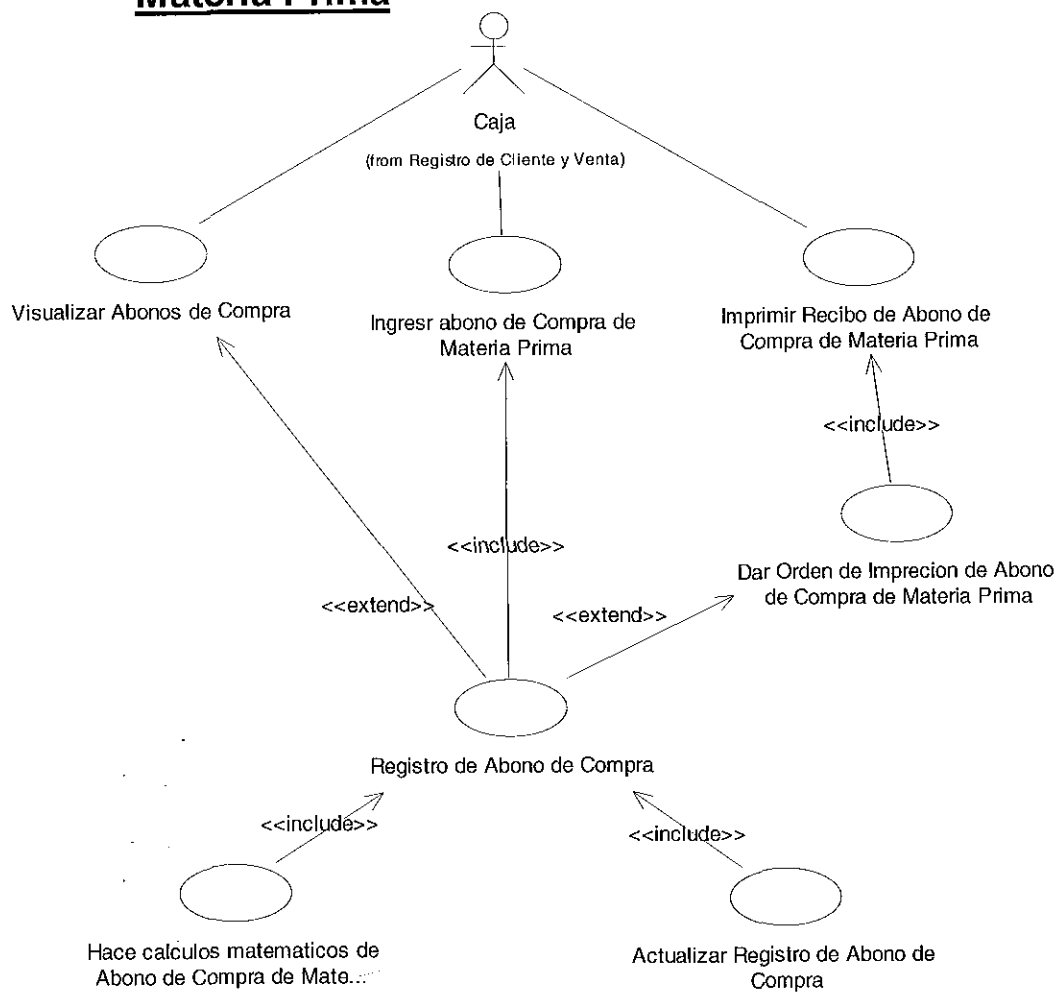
Materia Prima

Caja
(from Registro de Cliente y Venta)

Visualizar Abonos de Compra

Ingresr abono de Compra de Materia Prima

Imprimir Recibo de Abono de Compra de Materia Prima

<<include>>

Dar Orden de Imprecion de Abono de Compra de Materia Prima

<<include>>

<<extend>>

<<extend>>

Registro de Abono de Compra

<<include>>

<<include>>

Hace calculos matematicos de Abono de Compra de Mate...

Actualizar Registro de Abono de Compra